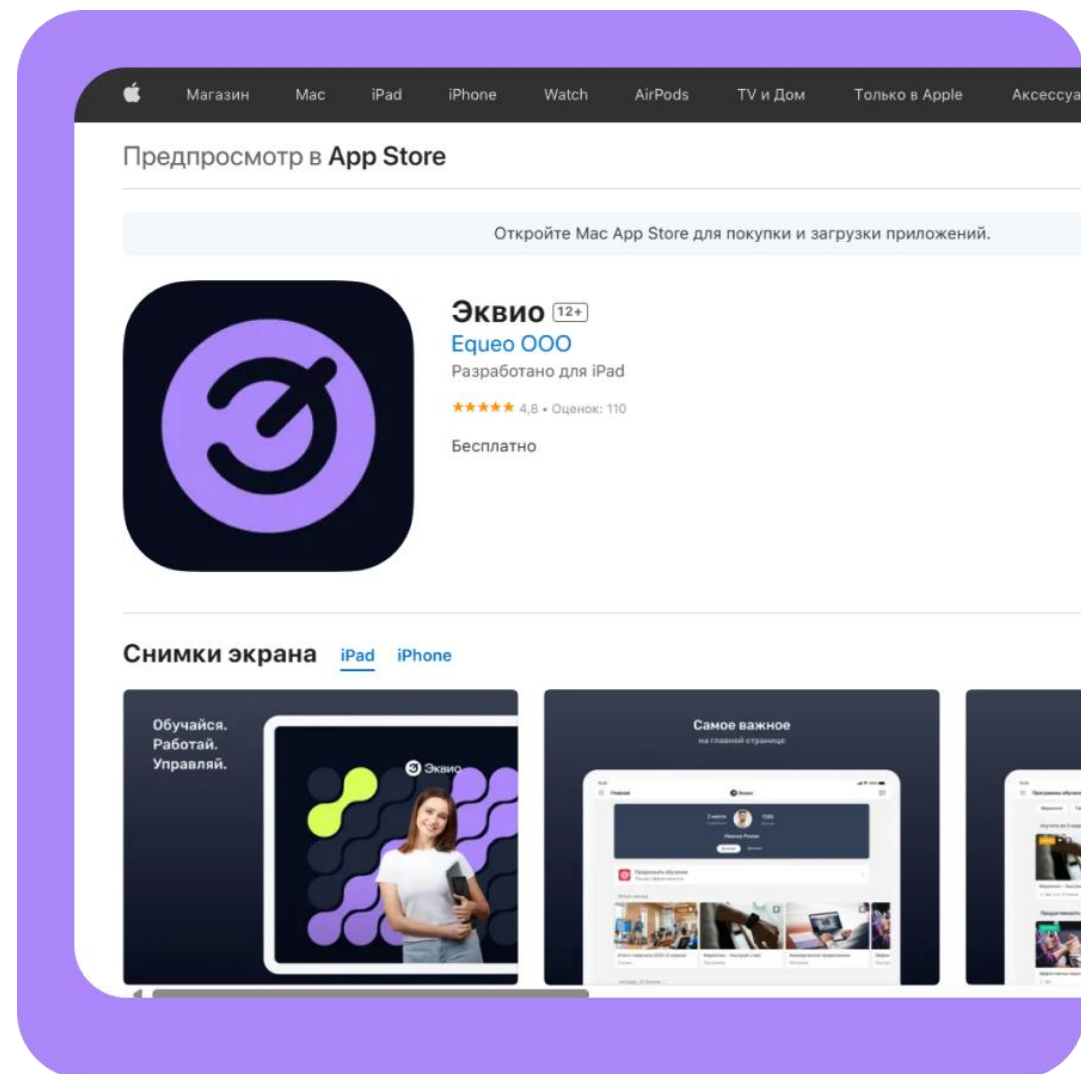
Магазин Mac iPad iPhone Watch AirPods TV и Дом Только в Apple Аксессуа

Предпросмотр в App Store

Откройте Mac App Store для покупки и загрузки приложений.

Эквио 12+

Equeo OOO

Разработано для iPad

★★★★★ 4,8 • Оценок: 110

Бесплатно

Снимки экрана iPad iPhone

Обучайся.
Работай.
Управляй.

Эквио

Самое важное
на главной странице

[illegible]